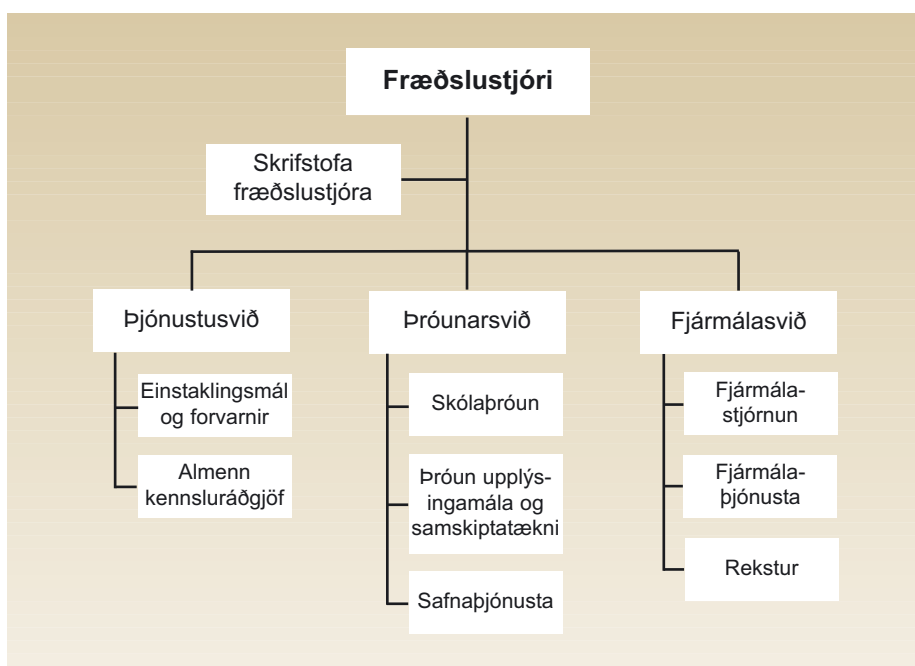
Fræðslustjóri

Skrifstofa fræðslustjóra

Þjónustusvið

Einstaklingsmál og forvarnir

Almenn kennsluráðgjöf

Þróunarsvið

Skólaþróun

Þróun upplýsingamála og samskiptatækni

Safnaþjónusta

Fjármálasvið

Fjármálastjórnun

Fjármálaþjónusta

Rekstur